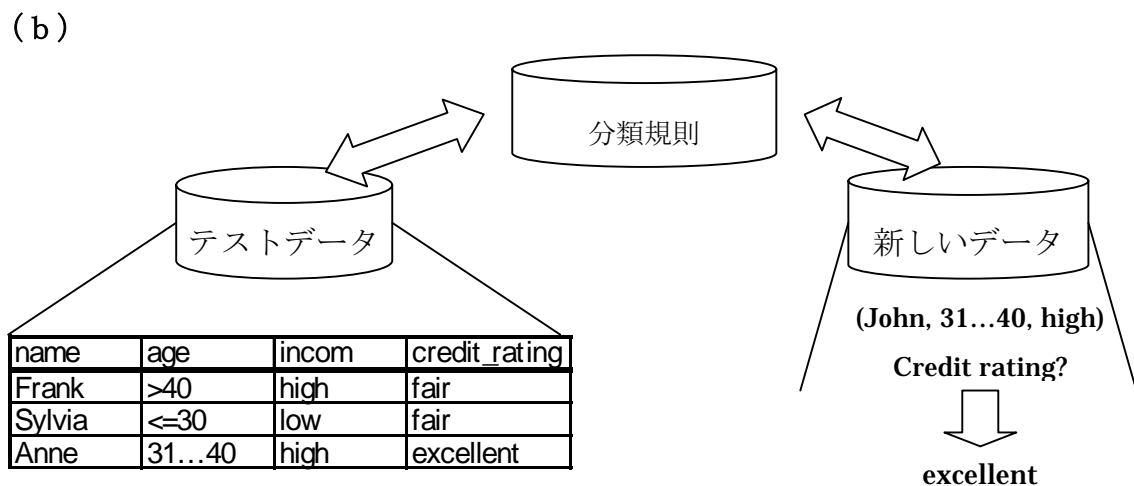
(b)

分類規則

テストデータ

新しいデータ

| name | age | incom | credit_rating |
|---|---|---|---|
| Frank | >40 | high | fair |
| Sylvia | <=30 | low | fair |
| Anne | 31…40 | high | excellent |

(John, 31…40, high)

Credit rating?

excellent